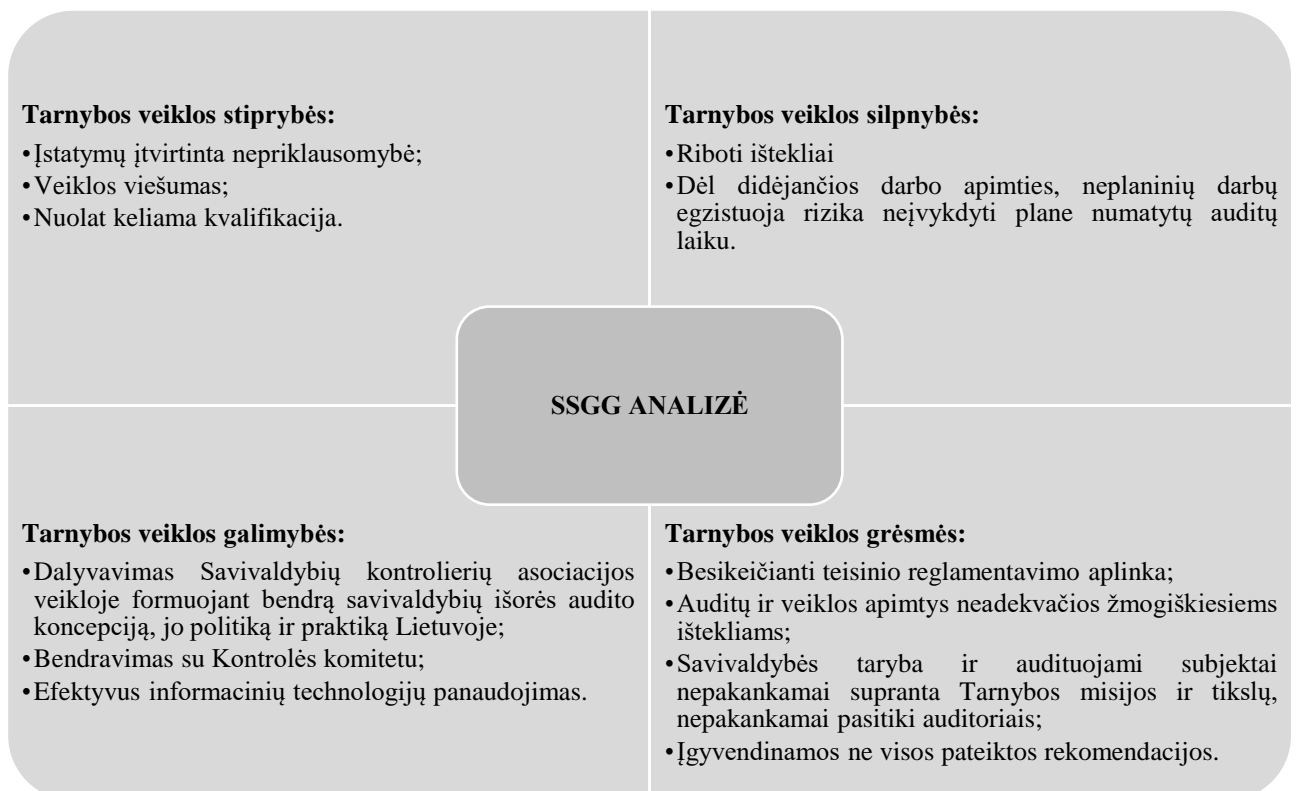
**Tarnybos veiklos stiprybės:**
•Įstatymų įtvirtinta nepriklausomybė;
•Veiklos viešumas;
•Nuolat keliama kvalifikacija.

**Tarnybos veiklos silpnybės:**
•Riboti ištekliai
•Dėl didėjančios darbo apimties, neplaninių darbų egzistuoja rizika neįvykdyti plane numatytų auditų laiku.

**SSGG ANALIZĖ**

**Tarnybos veiklos galimybės:**
•Dalyvavimas Savivaldybių kontrolierių asociacijos veikloje formuojant bendrą savivaldybių išorės audito koncepciją, jo politiką ir praktiką Lietuvoje;
•Bendravimas su Kontrolės komitetu;
•Efektyvus informacinių technologijų panaudojimas.

**Tarnybos veiklos grėsmės:**
•Besikeičianti teisinio reglamentavimo aplinka;
•Auditų ir veiklos apimtys neadekvačios žmogiškiesiems ištekliams;
•Savivaldybės taryba ir audituojami subjektai nepakankamai supranta Tarnybos misijos ir tikslų, nepakankamai pasitiki auditoriais;
•Įgyvendinamos ne visos pateiktos rekomendacijos.